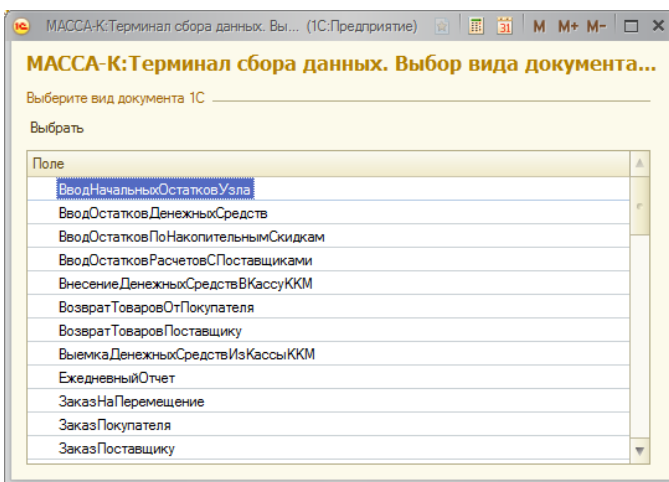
МАССА-К:Терминал сбора данных. Вы... (1С:Предприятие)

M M+ M-

МАССА-К:Терминал сбора данных. Выбор вида документа...

Выберите вид документа 1С

Выбрать

| Поле |
|---|
| ВводНачальныхОстатковУзла |
| ВводОстатковДенежныхСредств |
| ВводОстатковПоНакопительнымСкидкам |
| ВводОстатковРасчетовСПоставщиками |
| ВнесениеДенежныхСредствВКассуККМ |
| ВозвратТоваровОтПокупателя |
| ВозвратТоваровПоставщику |
| ВыемкаДенежныхСредствИзКассыККМ |
| ЕжедневныйОтчет |
| ЗаказНаПеремещение |
| ЗаказПокупателя |
| ЗаказПоставщику |